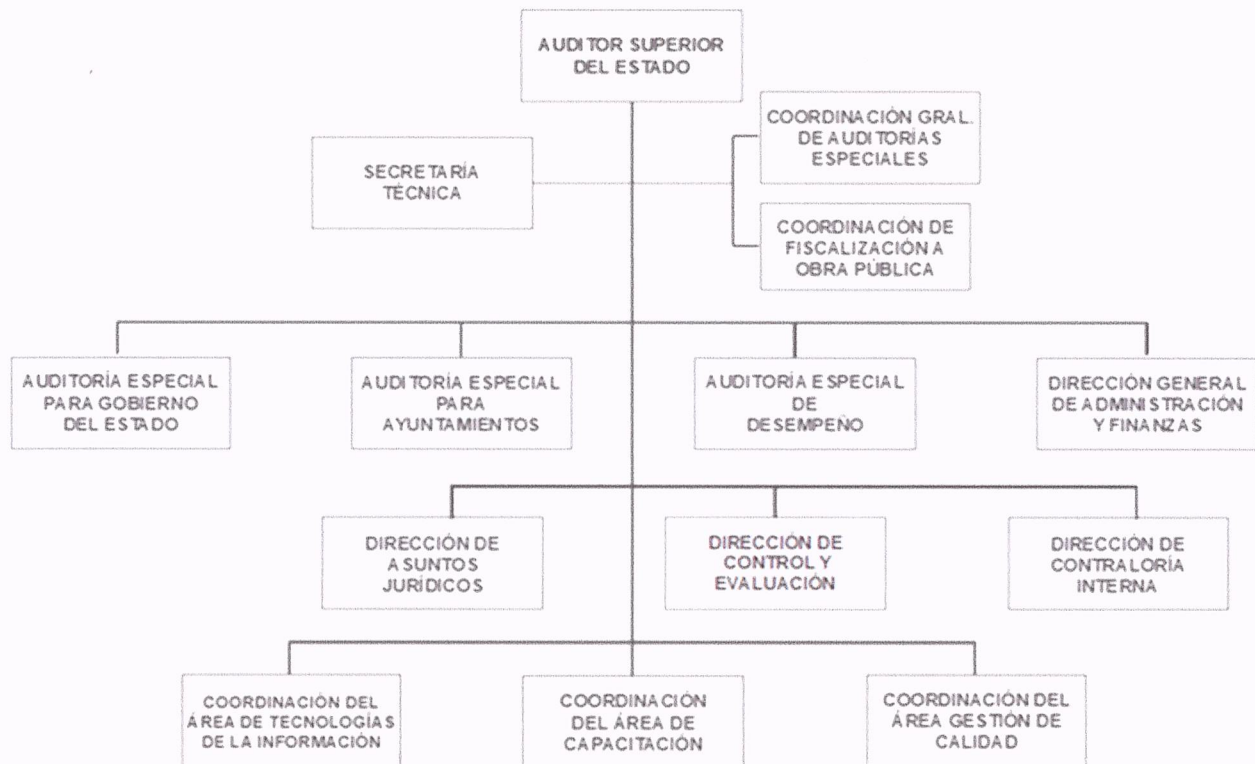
AUDITOR SUPERIOR DEL ESTADO

SECRETARÍA TÉCNICA

COORDINACIÓN GRAL. DE AUDITORÍAS ESPECIALES

COORDINACIÓN DE FISCALIZACIÓN A OBRA PÚBLICA

AUDITORÍA ESPECIAL PARA GOBIERNO DEL ESTADO

AUDITORÍA ESPECIAL PARA AYUNTAMIENTOS

AUDITORÍA ESPECIAL DE DESEMPEÑO

DIRECCIÓN GENERAL DE ADMINISTRACIÓN Y FINANZAS

DIRECCIÓN DE ASUNTOS JURÍDICOS

DIRECCIÓN DE CONTROL Y EVALUACIÓN

DIRECCIÓN DE CONTRALORÍA INTERNA

COORDINACIÓN DEL ÁREA DE TECNOLOGÍAS DE LA INFORMACIÓN

COORDINACIÓN DEL ÁREA DE CAPACITACIÓN

COORDINACIÓN DEL ÁREA GESTIÓN DE CALIDAD